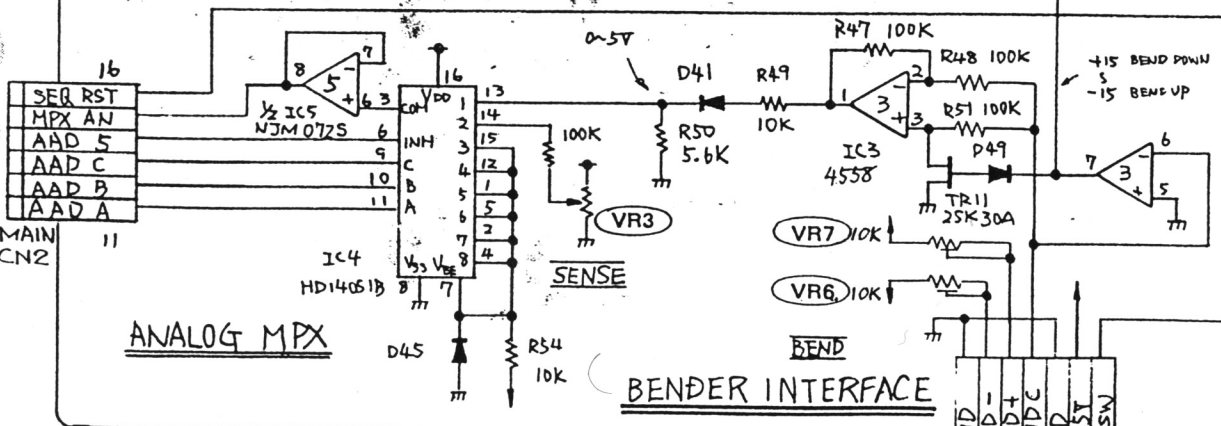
16
SEQ RST
MPX AN
AAD 5
AAD C
AAD B
AAD A
MAIN
CN2
11

8
7
5
6 3
½ IC5
NJM 072S

16
$V_{DD}$
COM 1
INH 6
9 C
10 B
11 A
IC4
HD14051B
$V_{SS}$ $V_{EE}$ 8
8 7
13
2 14
3 15
4 12
5 1
6 5
7 2
4

~5V
D41
R49
10K
R50
5.6K
100K
VR3
SENSE

R47 100K
R48 100K
R51 100K
2
1
3
3
IC3
4558
D49
TR11
2SK30A
+15 BEND DOWN
S
-15 BEND UP
7
3
6
5

VR7 10K
VR6 10K

ANALOG MPX
D45
R54
10K
BEND
BENDER INTERFACE